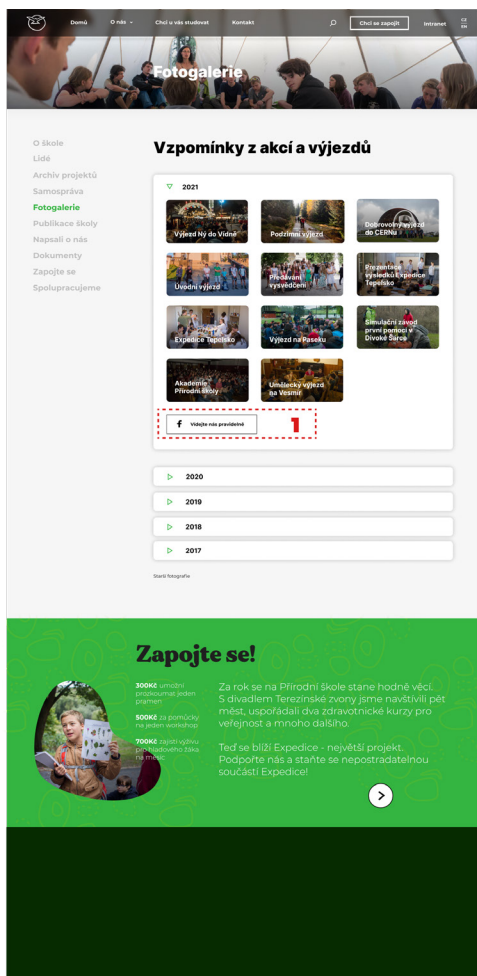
Domů O nás Chci u vás studovat Kontakt Chci se zapojit Intranet CZ EN

Fotogalerie

O škole
Lidé
Archiv projektů
Samospráva
Fotogalerie
Publikace školy
Napsali o nás
Dokumenty
Zapojte se
Spolupracujeme

Vzpomínky z akcí a výjezdů

2021

Výjezd Ný do Vídně
Podzimní výjezd
Dobrovolný výjezd do CERNu
Úvodní výjezd
Předávání vysvědčení
Prezentace výsledků Expedice Teplesko
Expedice Teplesko
Výjezd na Paseku
Simulační závod první pomoci v Divoké Šárce
Akademie Přírodní školy
Umělecký výjezd na Vesmír

Vídejte nás pravidelně

1

2020
2019
2018
2017

Starší fotografie

Zapojte se!

300Kč umožní projkoumat jeden pramen
500Kč za pomůcky na jeden workshop
700Kč zajistí výživu pro hladového žáka na měsíc

Za rok se na Přírodní škole stane hodně věcí. S divadlem Terezínské zvony jsme navštívili pět měst, uspořádali dva zdravotnické kurzy pro veřejnost a mnoho dalšího.

Teď se blíží Expedice - největší projekt. Podpořte nás a staňte se nepostradatelnou součástí Expedice!